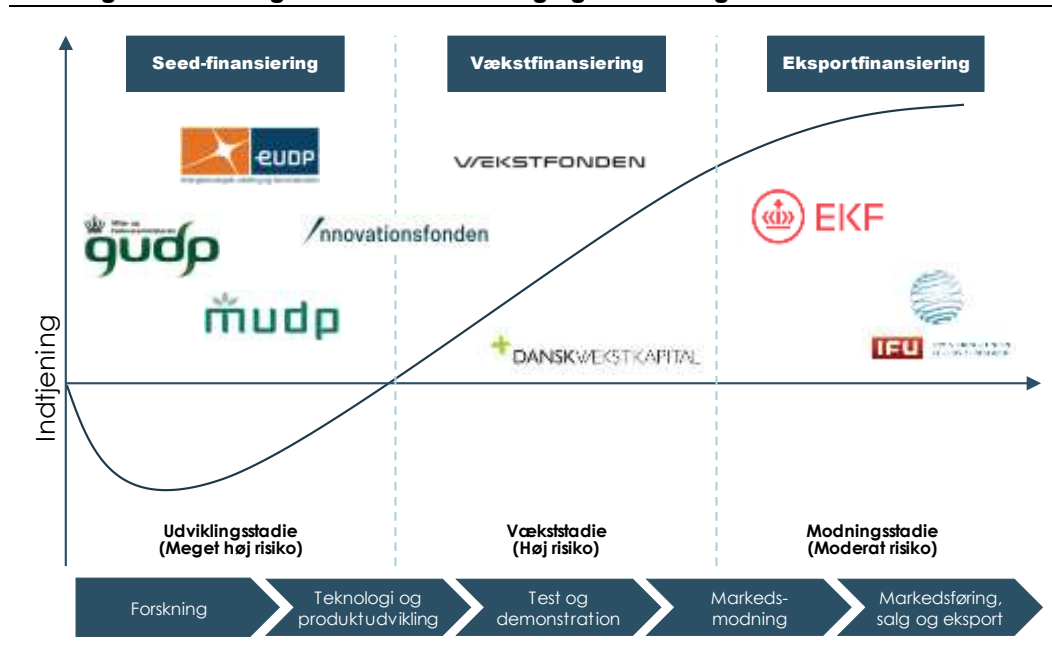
Seed-finansiering

Vækstfinansiering

Eksportfinansiering

eudp

gudp

mudp

Innovationsfonden

VÆKSTFONDEN

DANSKVÆKSTKAPITAL

EKF

IFU

Indtjening

Udviklingsstadie
(Meget høj risiko)

Vækststadie
(Høj risiko)

Modningsstadie
(Moderat risiko)

Forskning

Teknologi og produktudvikling

Test og demonstration

Markeds-modning

Markedsføring, salg og eksport